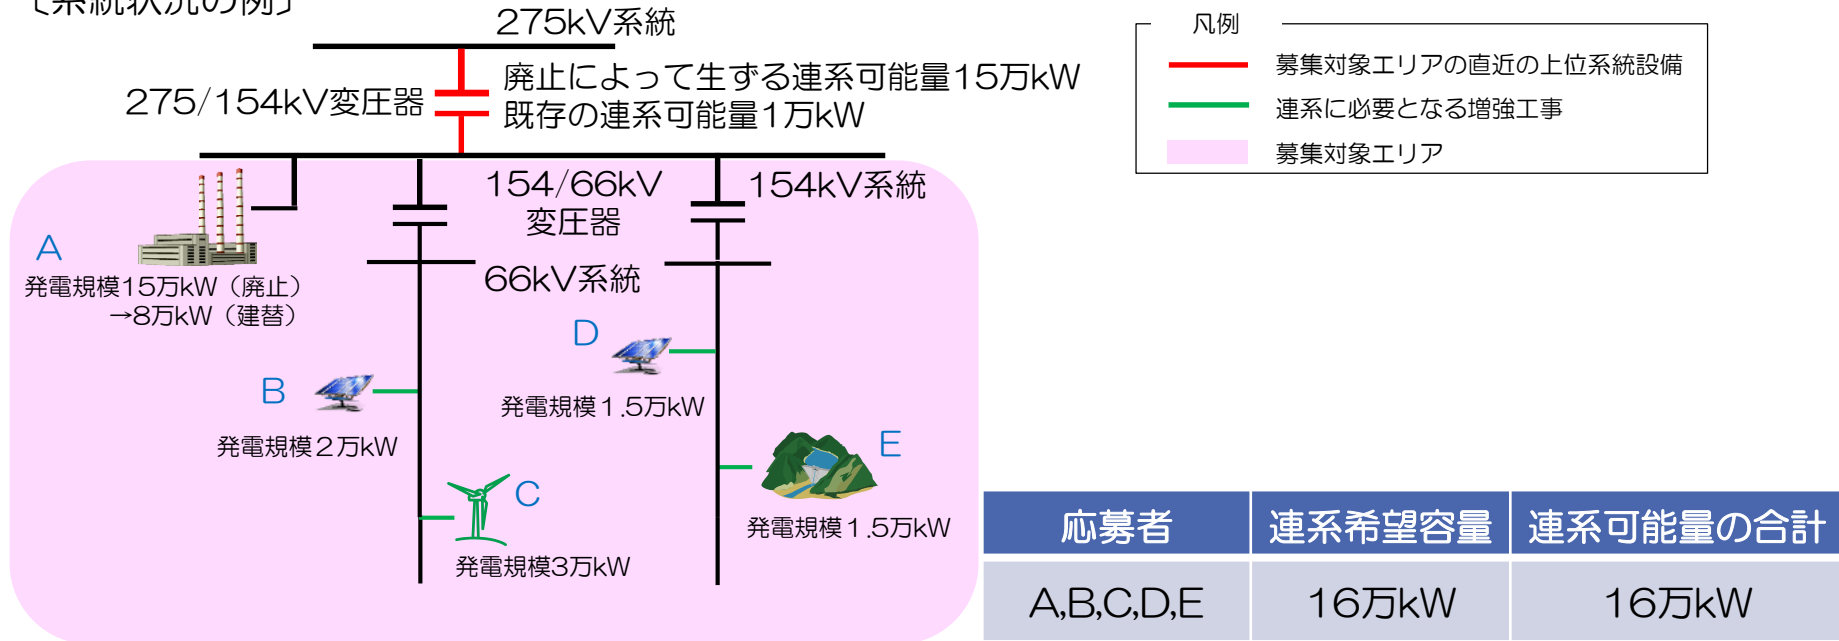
〔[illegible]〕

275kV系統

275/154kV変圧器

廃止によって生ずる連系可能量15万kW
既存の連系可能量1万kW

凡例
募集対象エリアの直近の上位系統設備
連系に必要となる増強工事
募集対象エリア

154/66kV
変圧器

154kV系統

66kV系統

A
発電規模15万kW（廃止）
→8万kW（建替）

B
発電規模２万kW

C
発電規模3万kW

D
発電規模1.5万kW

E
発電規模1.5万kW

| 応募者 | 連系希望容量 | 連系可能量の合計 |
|---|---|---|
| A,B,C,D,E | 16万kW | 16万kW |